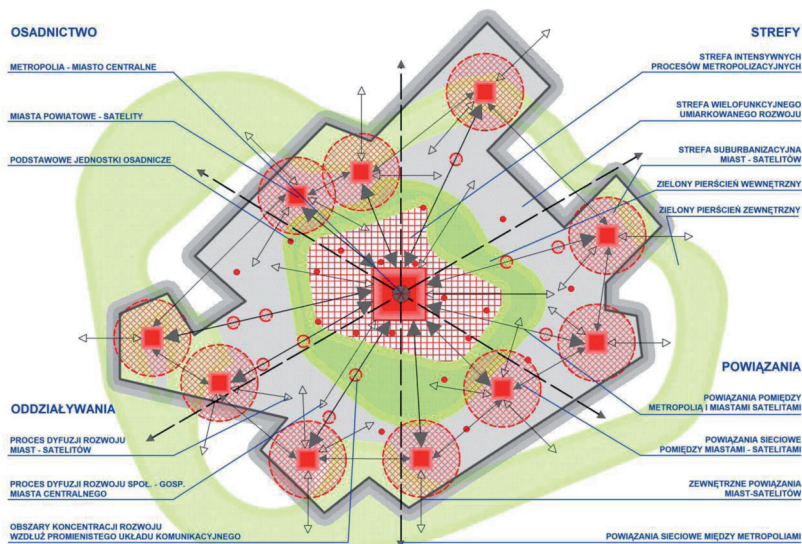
OSADNICTWO

METROPOLIA - MIASTO CENTRALNE

MIASTA POWIATOWE - SATELITY

PODSTAWOWE JEDNOSTKI OSADNICZE

STREFY

STREFA INTENSYWNYCH PROCESÓW METROPOLIZACYJNYCH

STREFA WIELOFUNKCYJNEGO UMIARKOWANEGO ROZWOJU

STREFA SUBURBANIZACYJNA MIAST - SATELITÓW

ZIELONY PIERŚCIEŃ WEWNĘTRZNY

ZIELONY PIERŚCIEŃ ZEWNĘTRZNY

POWIĄZANIA

POWIĄZANIA POMIĘDZY METROPOLIĄ I MIASTAMI SATELITAMI

POWIĄZANIA SIECIOWE POMIĘDZY MIASTAMI - SATELITAMI

ZEWNĘTRZNE POWIĄZANIA MIAST-SATELITÓW

POWIĄZANIA SIECIOWE MIĘDZY METROPOLIAMI

ODDZIAŁYWANIA

PROCES DYFUZJI ROZWOJU MIAST - SATELITÓW

PROCES DYFUZJI ROZWOJU SPOŁ. - GOSP. MIASTA CENTRALNEGO

OBSZARY KONCENTRACJI ROZWOJU WZDŁUŻ PROMIENISTEGO UKŁADU KOMUNIKACYJNEGO